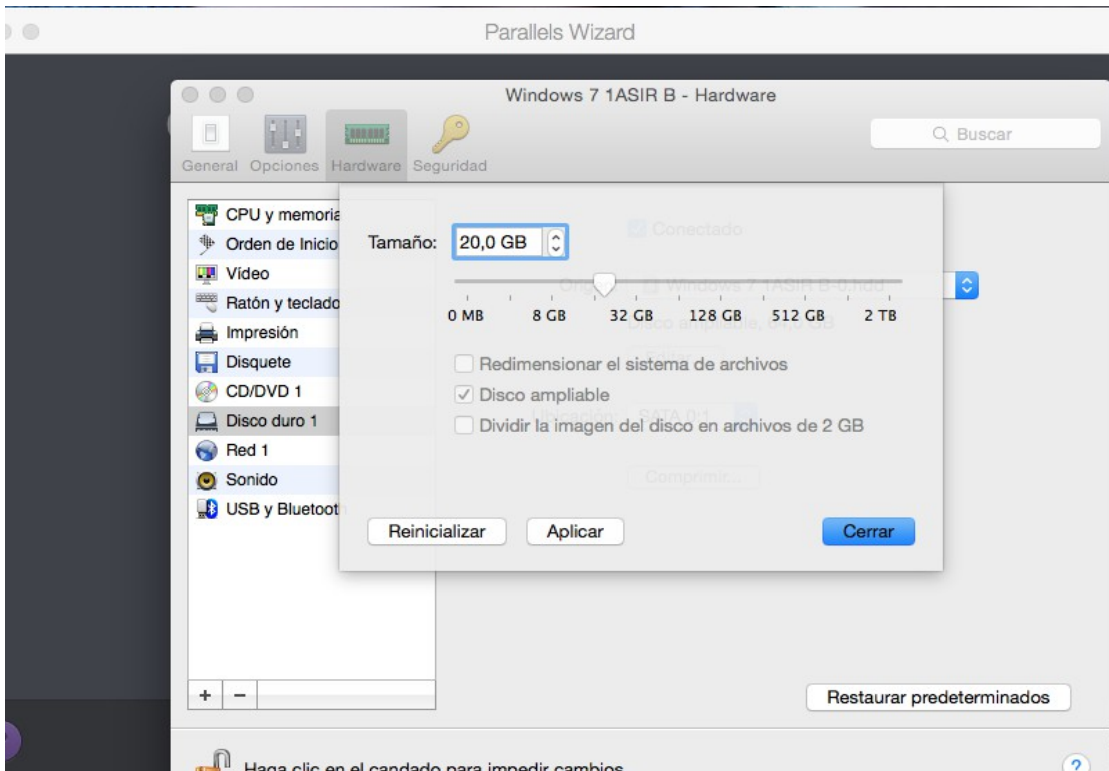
Parallels Wizard

Windows 7 1ASIR B - Hardware

General Opciones Hardware Seguridad

Buscar

CPU y memoria
Orden de Inicio
Vídeo
Ratón y teclado
Impresión
Disquete
CD/DVD 1
Disco duro 1
Red 1
Sonido
USB y Bluetoot

Conectado

Origen: Windows 7 1ASIR B-0.hdd

Disco ampliable, 64,0 GB

Ubicación: SATA 0:1

Comprimir...

Tamaño: 20,0 GB

0 MB 8 GB 32 GB 128 GB 512 GB 2 TB

Redimensionar el sistema de archivos

Disco ampliable

Dividir la imagen del disco en archivos de 2 GB

Reinicializar Aplicar Cerrar

+ −

Restaurar predeterminados

Haga clic en el candado para impedir cambios

?